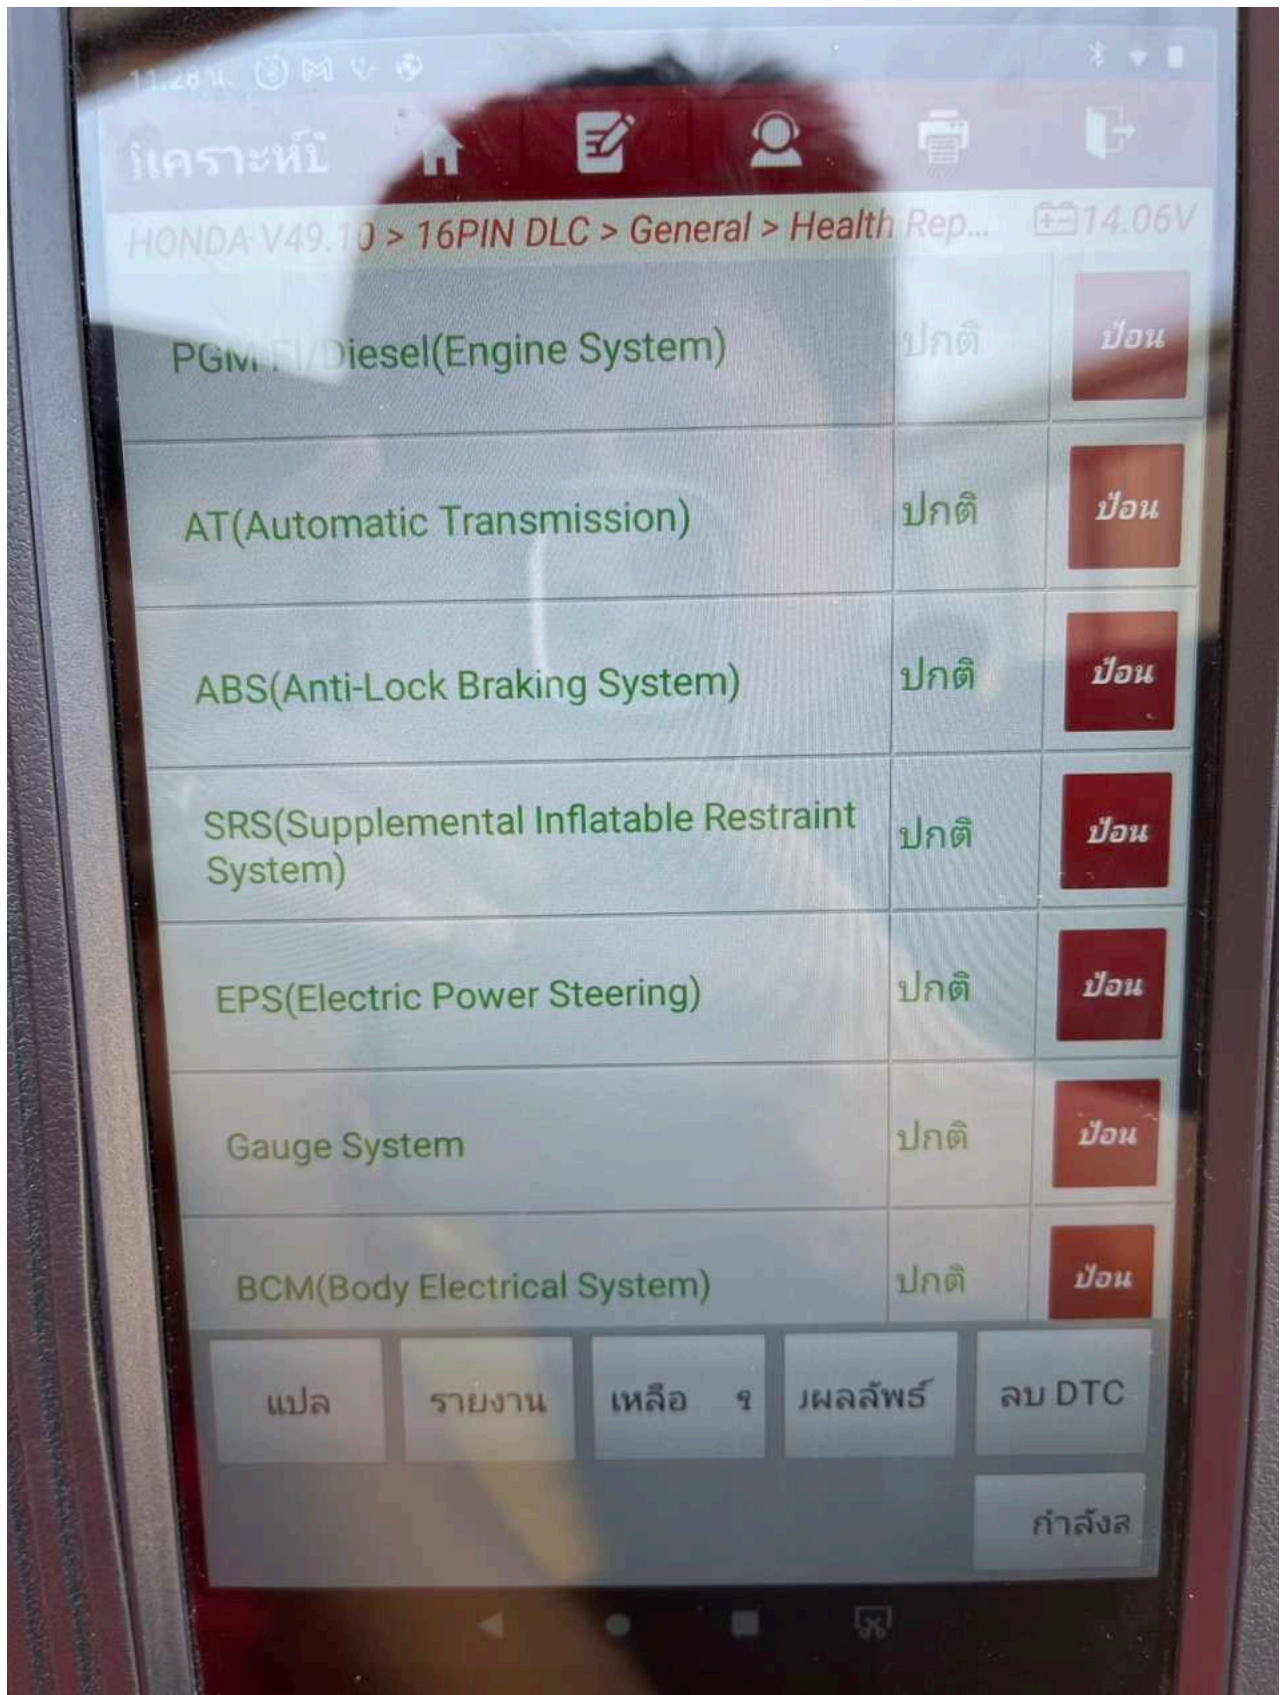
11:28 น.

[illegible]วิเคราะห์

HONDA V49.10 > 16PIN DLC > General > Health Rep... 14.06V

| | | |
|---|---|---|
| PGM-FI/Diesel(Engine System) | ปกติ | ป้อน |
| AT(Automatic Transmission) | ปกติ | ป้อน |
| ABS(Anti-Lock Braking System) | ปกติ | ป้อน |
| SRS(Supplemental Inflatable Restraint System) | ปกติ | ป้อน |
| EPS(Electric Power Steering) | ปกติ | ป้อน |
| Gauge System | ปกติ | ป้อน |
| BCM(Body Electrical System) | ปกติ | ป้อน |

แปล รายงาน เหลือ ๆ ผลลัพธ์ ลบ DTC

กำลังล